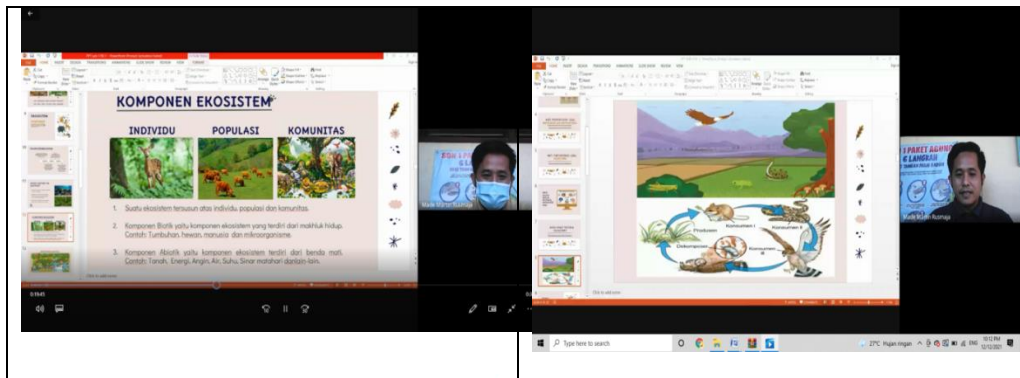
KOMPONEN EKOSISTEM

INDIVIDU

POPULASI

KOMUNITAS

1. Suatu ekosistem tersusun atas individu, populasi dan komunitas.

2. Komponen Biotik yaitu komponen ekosistem yang terdiri dari makhluk hidup. Contoh: Tumbuhan, hewan, manusia dan mikroorganisme.

3. Komponen Abiotik yaitu komponen ekosistem terdiri dari benda mati. Contoh: Tanah, Energi, Angin, Air, Suhu, Sinar matahari dan lain-lain.

Made Martin Rutmaja

Produsen

Konsumen I

Konsumen II

Konsumen III

Dekomposer

Made Martin Rutmaja

Type here to search

27°C Hujan ringan

ENG

10:12 PM
12/12/2021